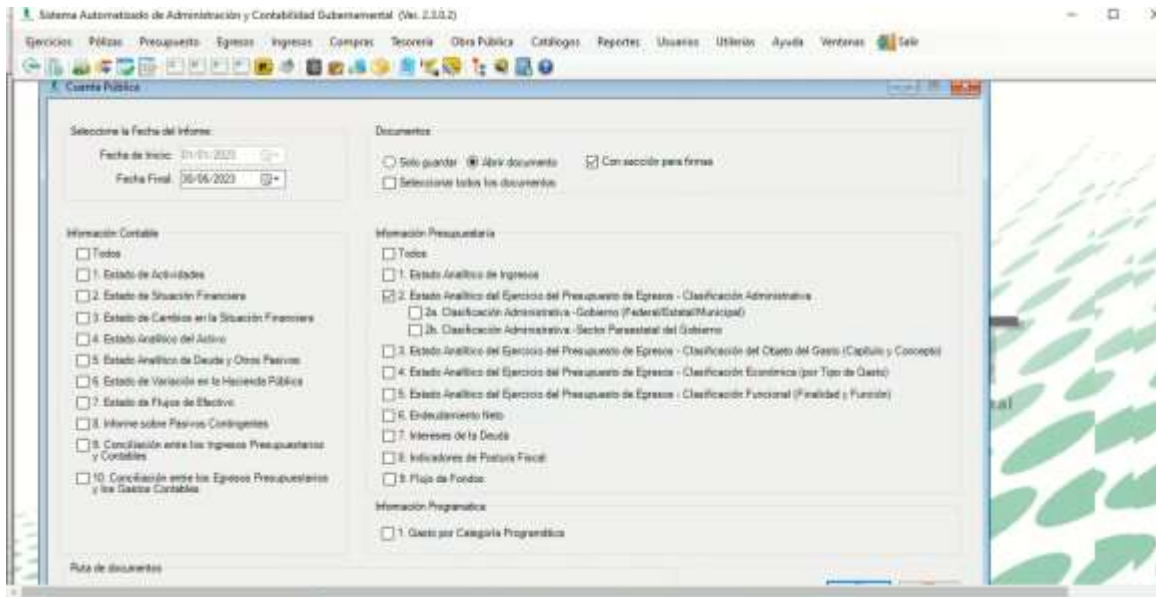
Sistema Automatizado de Administración y Contabilidad Gubernamental (Ver. 2.3.0.2)

Ejercicios Pólizas Presupuesto Egresos Ingresos Compras Tesorería Obra Pública Catálogos Reportes Usuarios Utilerías Ayuda Ventanas Salir

Cuenta Pública

Seleccione la Fecha del Informe:
Fecha de Inicio: 01/01/2023
Fecha Final: 30/06/2023

Documentos
Solo guardar
Abrir documento
Con sección para firmas
Seleccionar todos los documentos

Información Contable
Todos
1. Estado de Actividades
2. Estado de Situación Financiera
3. Estado de Cambios en la Situación Financiera
4. Estado Analítico del Activo
5. Estado Analítico de Deuda y Otros Pasivos
6. Estado de Variación en la Hacienda Pública
7. Estado de Flujos de Efectivo
8. Informe sobre Pasivos Contingentes
9. Conciliación entre los Ingresos Presupuestarios y Contables
10. Conciliación entre los Egresos Presupuestarios y los Gastos Contables

Información Presupuestaria
Todos
1. Estado Analítico de Ingresos
2. Estado Analítico del Ejercicio del Presupuesto de Egresos - Clasificación Administrativa
2a. Clasificación Administrativa -Gobierno (Federal/Estatal/Municipal)
2b. Clasificación Administrativa -Sector Paraestatal del Gobierno
3. Estado Analítico del Ejercicio del Presupuesto de Egresos - Clasificación del Objeto del Gasto (Capítulo y Concepto)
4. Estado Analítico del Ejercicio del Presupuesto de Egresos - Clasificación Económica (por Tipo de Gasto)
5. Estado Analítico del Ejercicio del Presupuesto de Egresos - Clasificación Funcional (Finalidad y Función)
6. Endeudamiento Neto
7. Intereses de la Deuda
8. Indicadores de Postura Fiscal
9. Flujo de Fondos

Información Programática
1. Gasto por Categoría Programática

Ruta de documentos